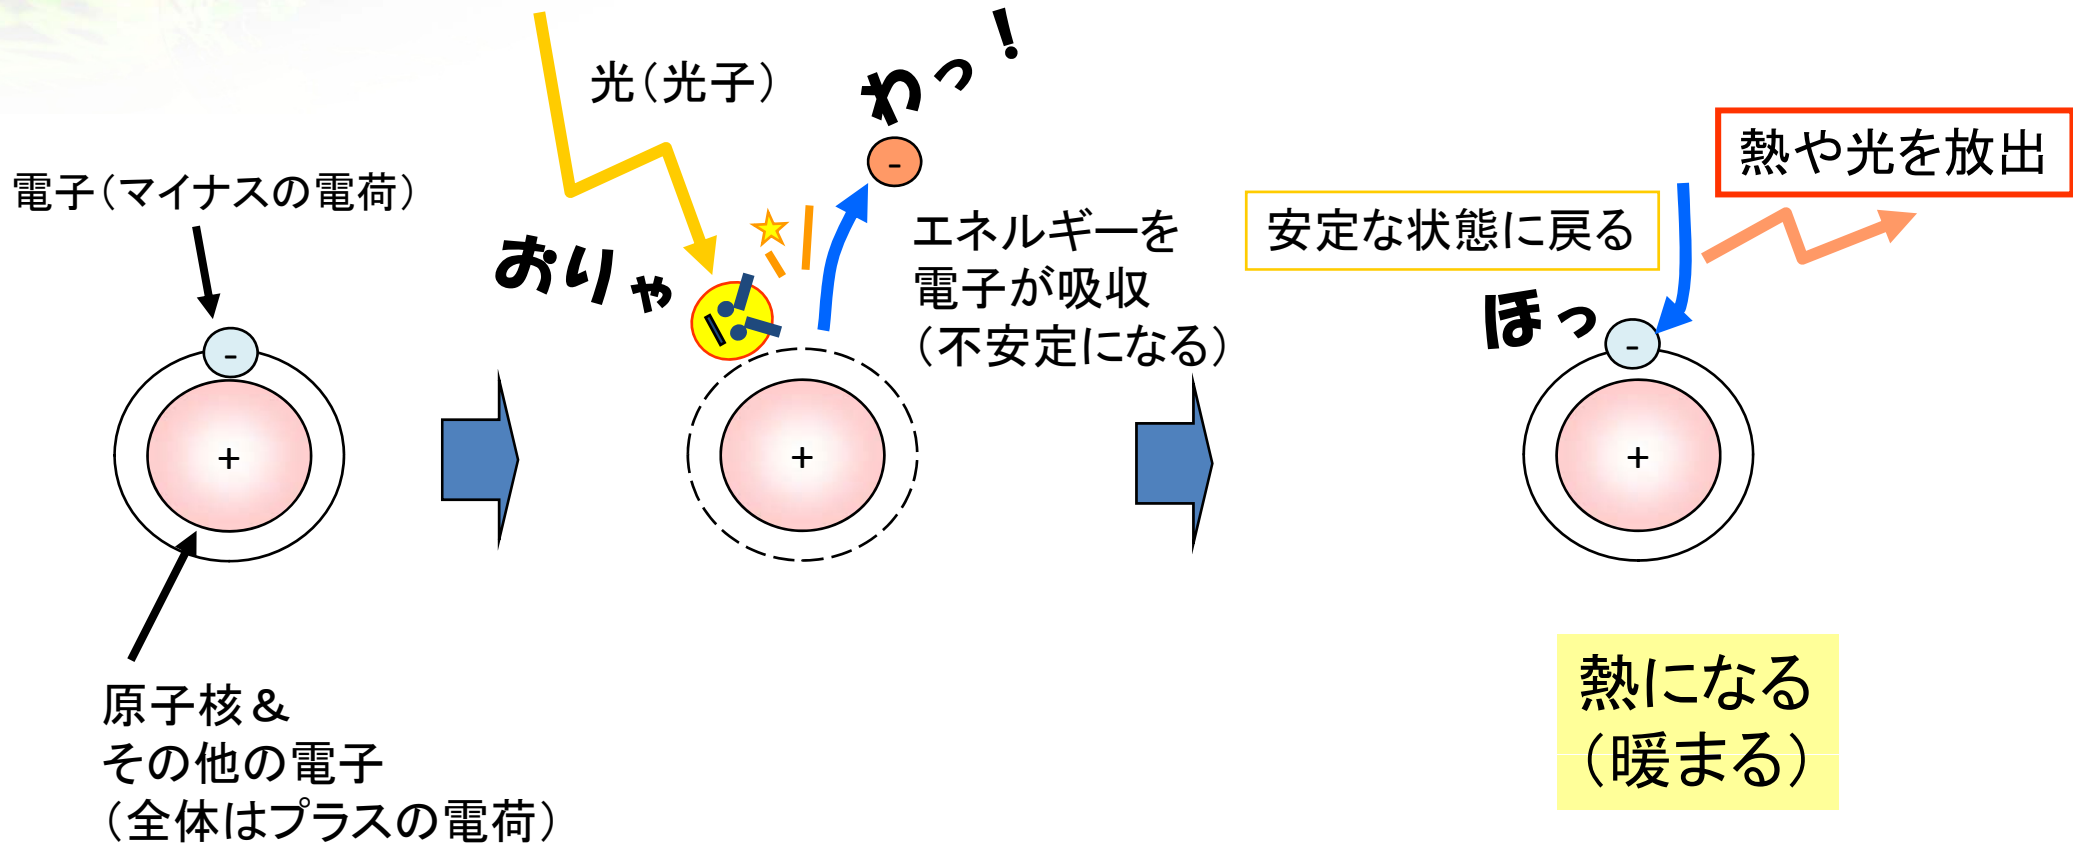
電子（マイナスの電荷）

-

+

原子核＆
その他の電子
（全体はプラスの電荷）

光（光子）

おりゃ

わっ！

-

エネルギーを
電子が吸収
（不安定になる）

+

安定な状態に戻る

熱や光を放出

ほっ

-

+

熱になる
（暖まる）